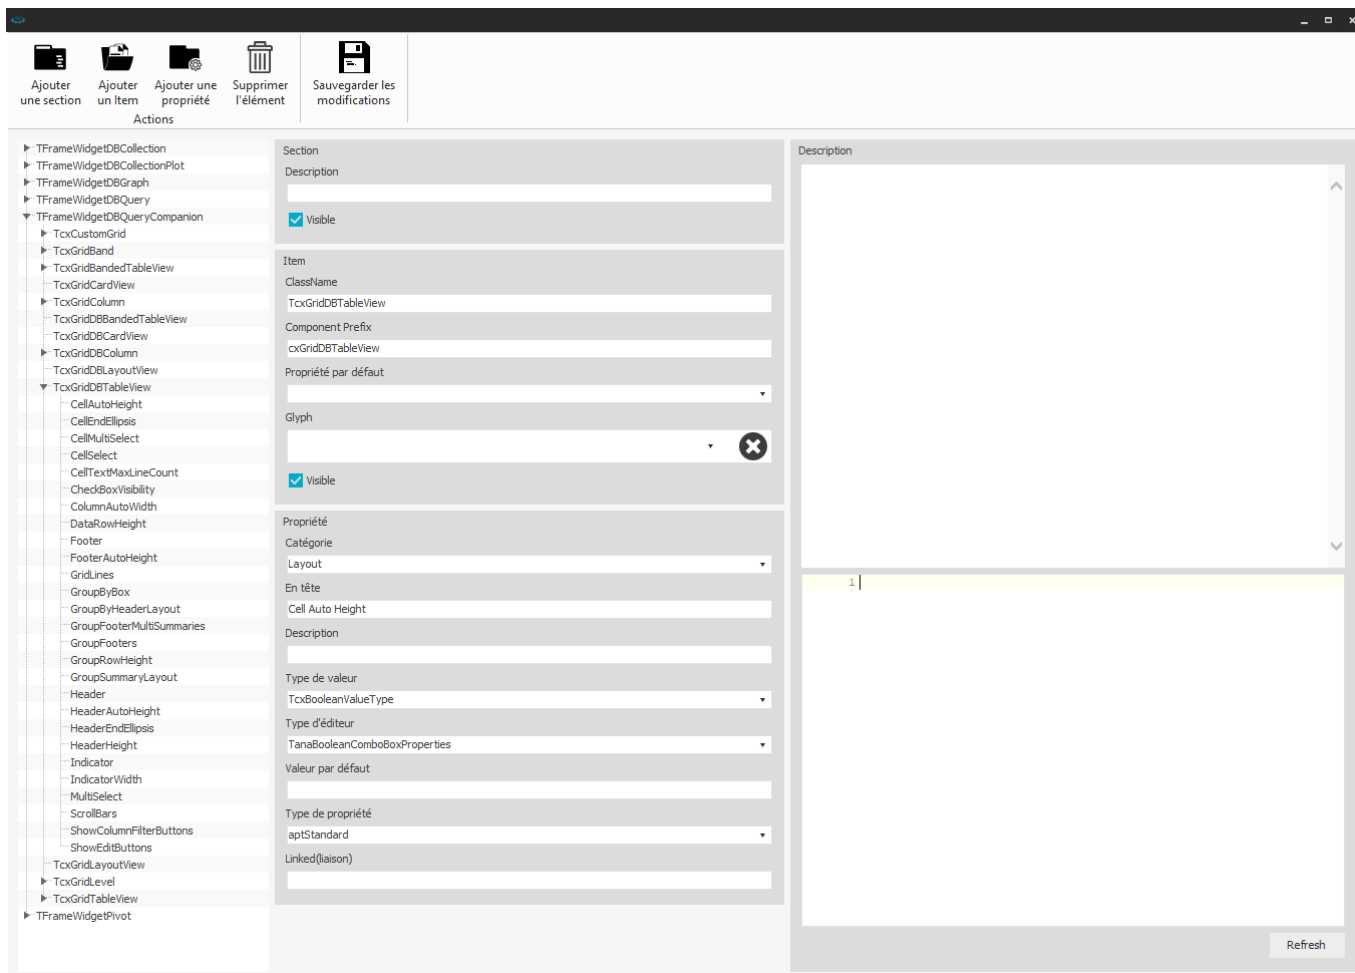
Ajouter une section
Ajouter un Item
Ajouter une propriété
Supprimer l'élément
Actions
Sauvegarder les modifications

TFrameWidgetDBCollection
TFrameWidgetDBCollectionPlot
TFrameWidgetDBGraph
TFrameWidgetDBQuery
TFrameWidgetDBQueryCompanion
TcxCustomGrid
TcxGridBand
TcxGridBandedTableView
TcxGridCardView
TcxGridColumn
TcxGridDBBandedTableView
TcxGridDBCardView
TcxGridDBColumn
TcxGridDBLayoutView
TcxGridDBTableView
CellAutoHeight
CellEndEllipsis
CellMultiSelect
CellSelect
CellTextMaxLineCount
CheckBoxVisibility
ColumnAutoWidth
DataRowHeight
Footer
FooterAutoHeight
GridLines
GroupByBox
GroupByHeaderLayout
GroupFooterMultiSummaries
GroupFooters
GroupRowHeight
GroupSummaryLayout
Header
HeaderAutoHeight
HeaderEndEllipsis
HeaderHeight
Indicator
IndicatorWidth
MultiSelect
ScrollBars
ShowColumnFilterButtons
ShowEditButtons
TcxGridLayoutView
TcxGridLevel
TcxGridTableView
TFrameWidgetPivot

Section
Description
Visible

Item
ClassName
TcxGridDBTableView
Component Prefix
cxGridDBTableView
Propriété par défaut
Glyph
Visible

Propriété
Catégorie
Layout
En tête
Cell Auto Height
Description
Type de valeur
TcxBooleanValueType
Type d'éditeur
TanaBooleanComboBoxProperties
Valeur par défaut
Type de propriété
aptStandard
Linked(liaison)

Description
1
Refresh